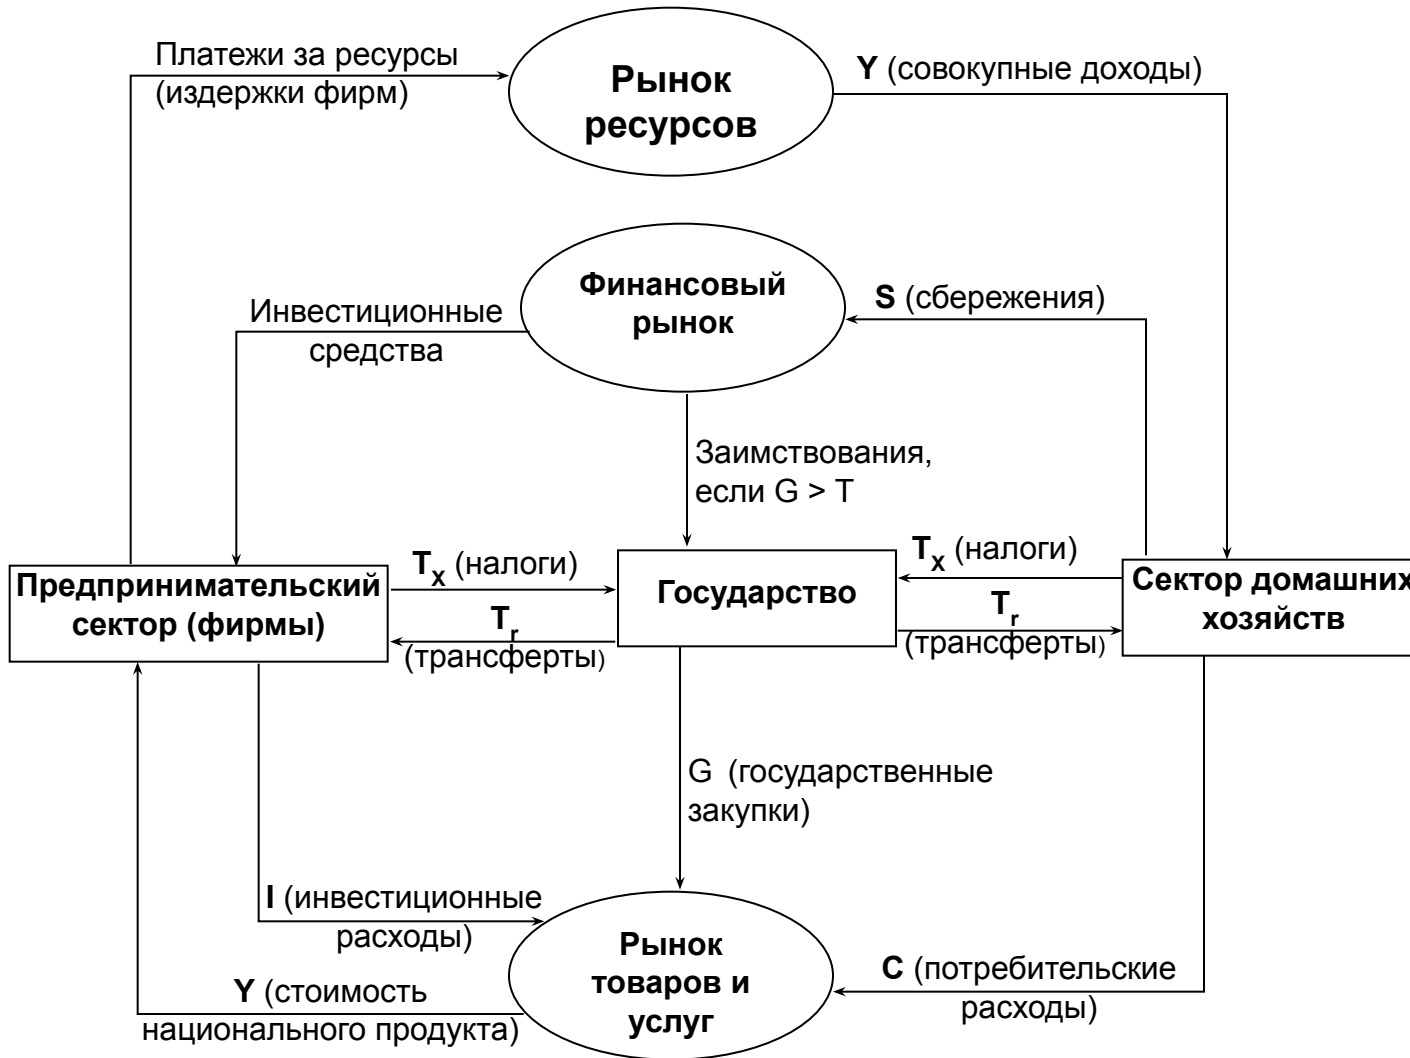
Платежи за ресурсы (издержки фирм)

Рынок ресурсов

Y (совокупные доходы)

Финансовый рынок

Инвестиционные средства

S (сбережения)

Заимствования, если G > T

$T_x$ (налоги)

$T_x$ (налоги)

Предпринимательский сектор (фирмы)

Государство

Сектор домашних хозяйств

$T_r$ (трансферты)

$T_r$ (трансферты)

G (государственные закупки)

I (инвестиционные расходы)

Рынок товаров и услуг

C (потребительские расходы)

Y (стоимость национального продукта)